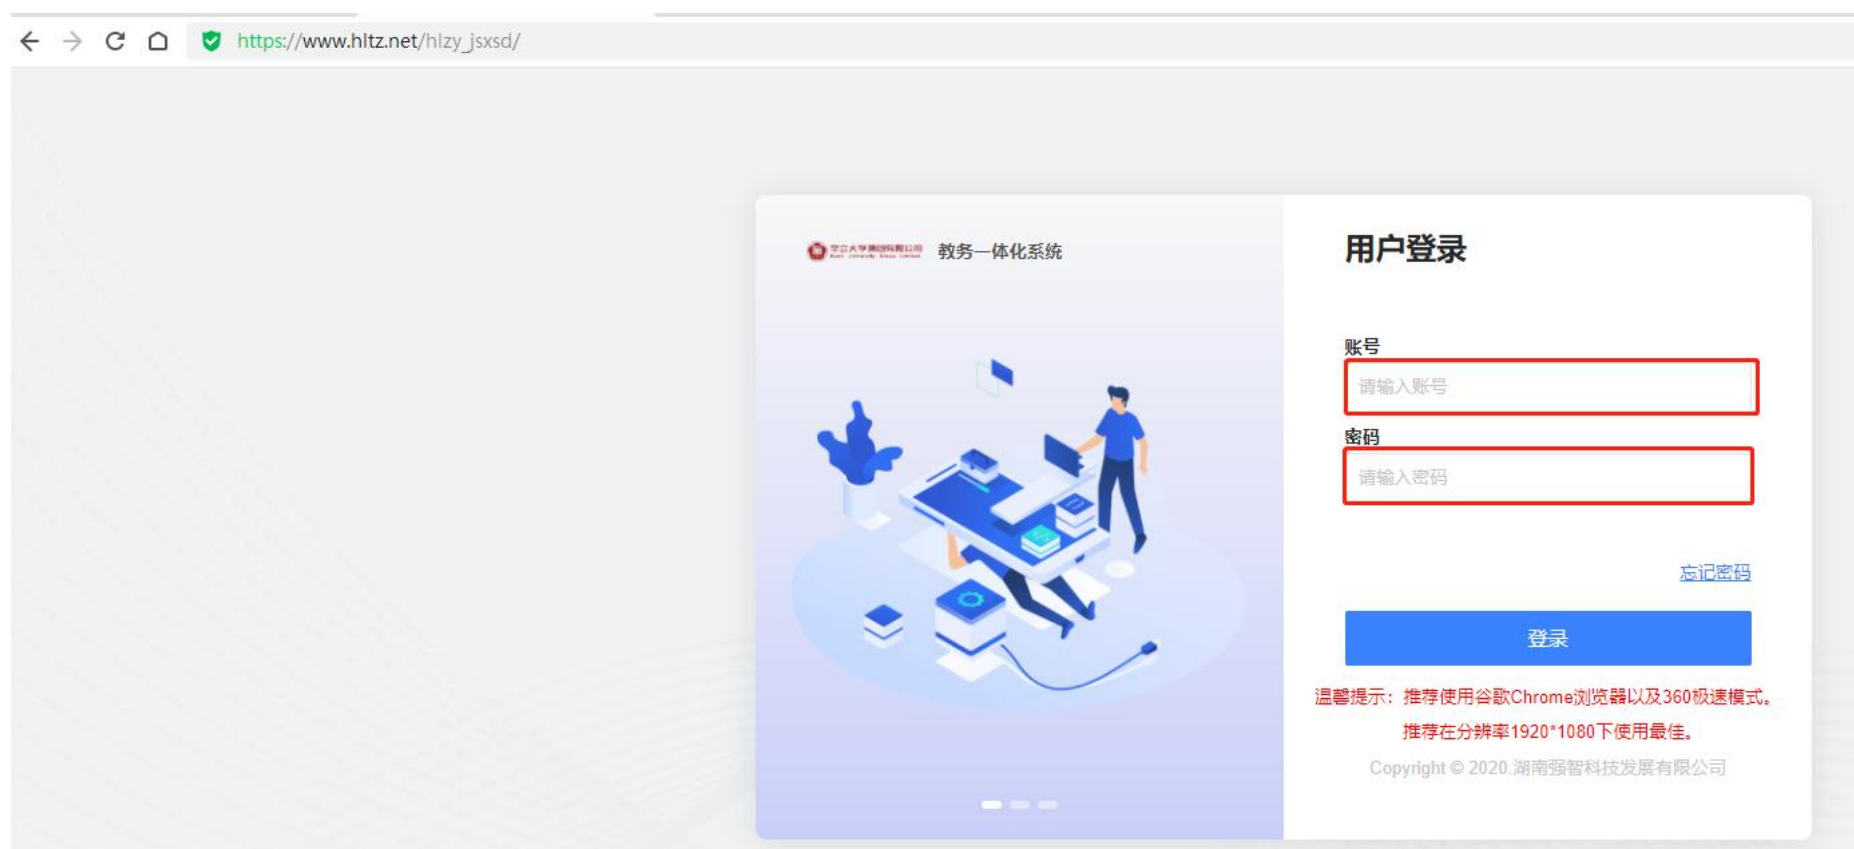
https://www.hltz.net/hlzy_jsxsd/

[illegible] 教务一体化系统

用户登录

账号

请输入账号

密码

请输入密码

忘记密码

登录

温馨提示：推荐使用谷歌Chrome浏览器以及360极速模式。

推荐在分辨率1920*1080下使用最佳。

Copyright © 2020.湖南强智科技发展有限公司